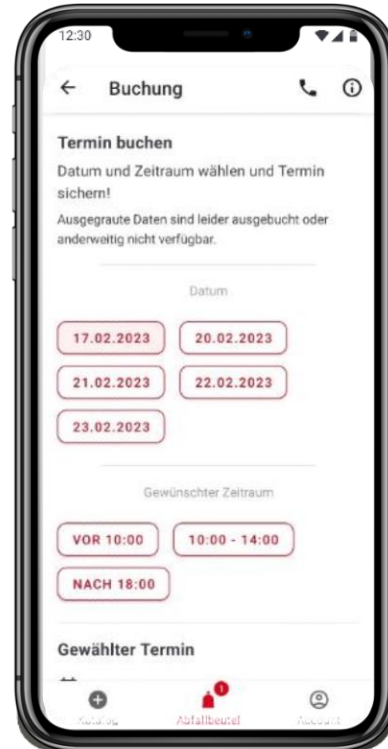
12:30

Buchung

Termin buchen

Datum und Zeitraum wählen und Termin sichern!

Ausgegraute Daten sind leider ausgebucht oder anderweitig nicht verfügbar.

Datum

17.02.2023

20.02.2023

21.02.2023

22.02.2023

23.02.2023

Gewünschter Zeitraum

VOR 10:00

10:00 - 14:00

NACH 18:00

Gewählter Termin

Katalog

1

Abfallbeutel

Account